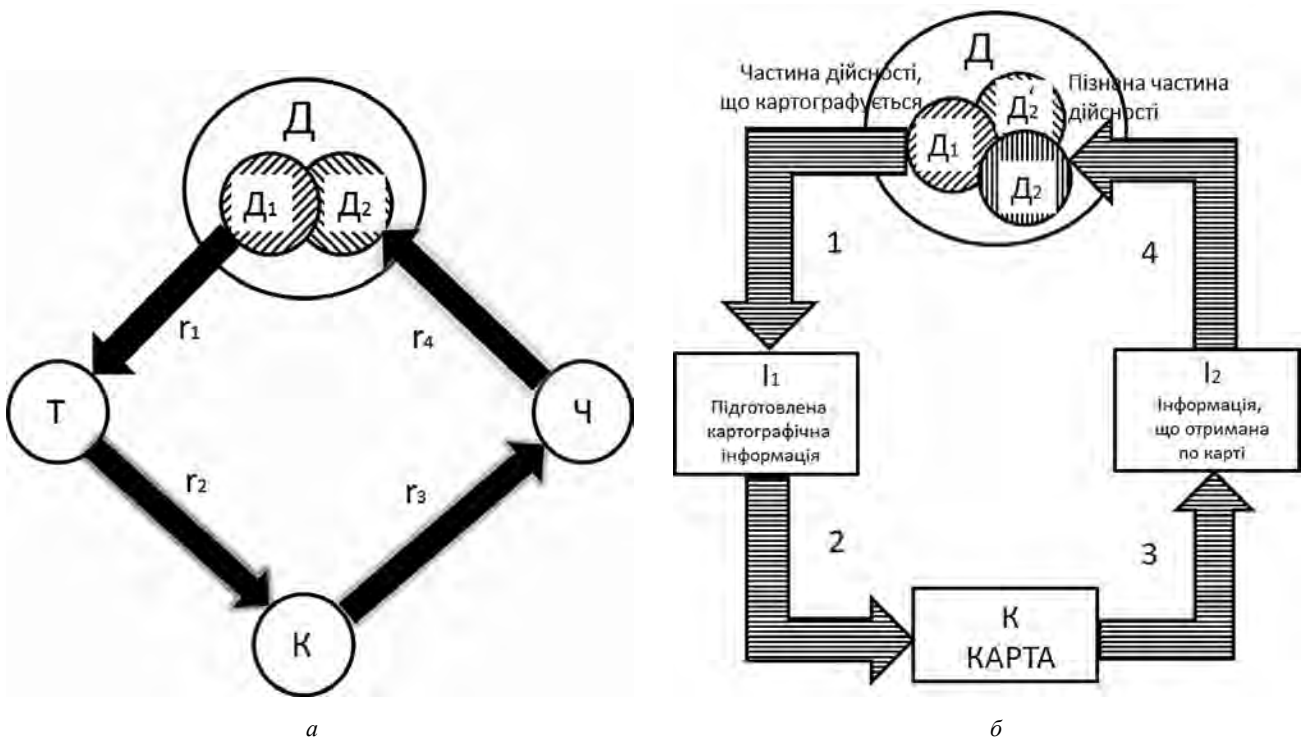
Д

Д$_1$ Д$_2$

r$_1$

r$_4$

Т

Ч

r$_2$

r$_3$

К

а

Д

Частина дійсності, що картографується

Пізнана частина дійсності

Д$_1$

Д$_2$

Д$_2$

1

4

I$_1$
Підготовлена картографічна інформація

I$_2$
Інформація, що отримана по карті

2

3

К
КАРТА

б